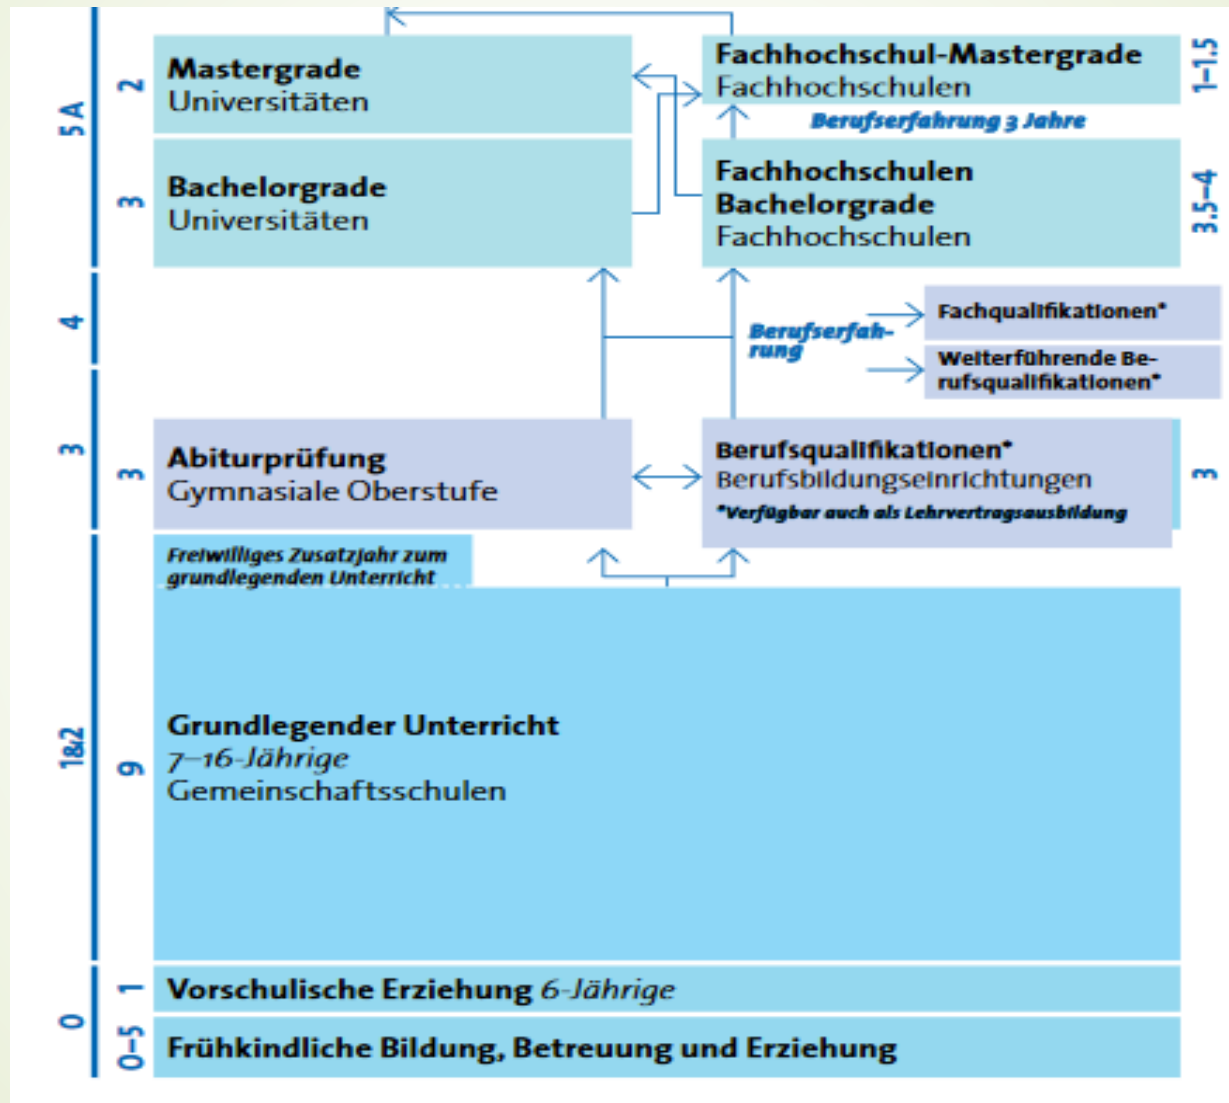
5A

2

Mastergrade
Universitäten

Fachhochschul-Mastergrade
Fachhochschulen

1–1.5

Berufserfahrung 3 Jahre

3

Bachelorgrade
Universitäten

Fachhochschulen
Bachelorgrade
Fachhochschulen

3.5–4

4

Berufserfahrung

Fachqualifikationen*

Weiterführende Berufsqualifikationen*

3

3

Abiturprüfung
Gymnasiale Oberstufe

Berufsqualifikationen*
Berufsbildungseinrichtungen
*Verfügbar auch als Lehrvertragsausbildung

3

Freiwilliges Zusatzjahr zum grundlegenden Unterricht

1&2

9

Grundlegender Unterricht
7–16-Jährige
Gemeinschaftsschulen

0

1

Vorschulische Erziehung 6-Jährige

0–5

Frühkindliche Bildung, Betreuung und Erziehung